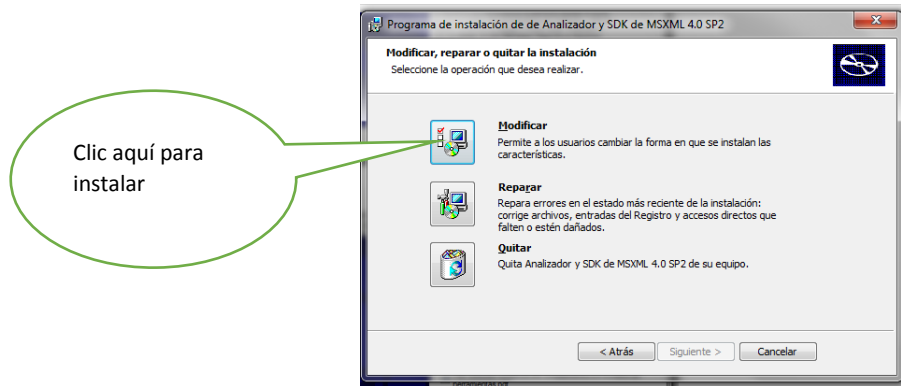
Clic aquí para instalar

Programa de instalación de Analizador y SDK de MSXML 4.0 SP2

Modificar, reparar o quitar la instalación
Seleccione la operación que desea realizar.

Modificar
Permite a los usuarios cambiar la forma en que se instalan las características.

Reparar
Repara errores en el estado más reciente de la instalación: corrige archivos, entradas del Registro y accesos directos que falten o estén dañados.

Quitar
Quita Analizador y SDK de MSXML 4.0 SP2 de su equipo.

< Atrás
Siguiente >
Cancelar